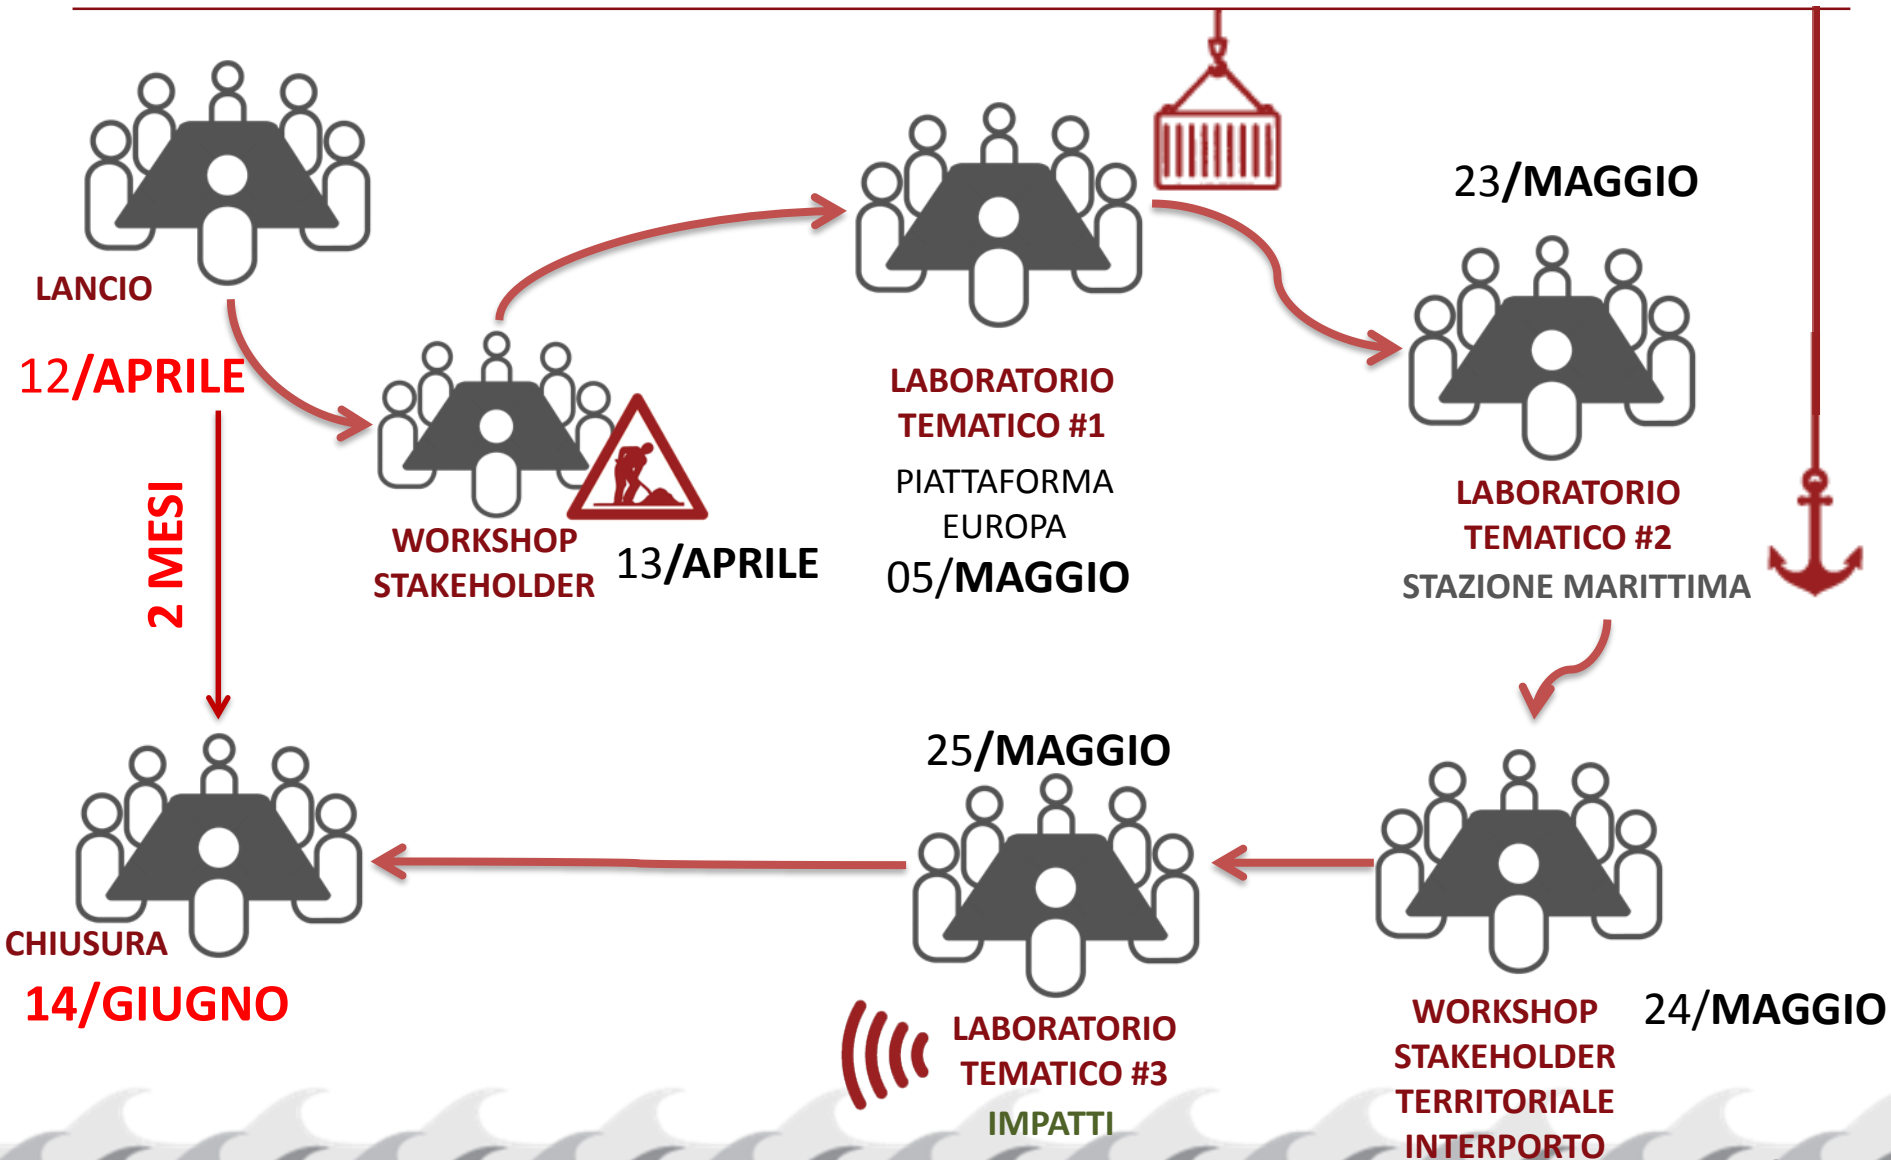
LANCIO

12/APRILE

2 MESI

WORKSHOP STAKEHOLDER

13/APRILE

LABORATORIO TEMATICO #1

PIATTAFORMA EUROPA

05/MAGGIO

23/MAGGIO

LABORATORIO TEMATICO #2

STAZIONE MARITTIMA

CHIUSURA

14/GIUGNO

25/MAGGIO

LABORATORIO TEMATICO #3

IMPATTI

WORKSHOP STAKEHOLDER TERRITORIALE INTERPORTO

24/MAGGIO